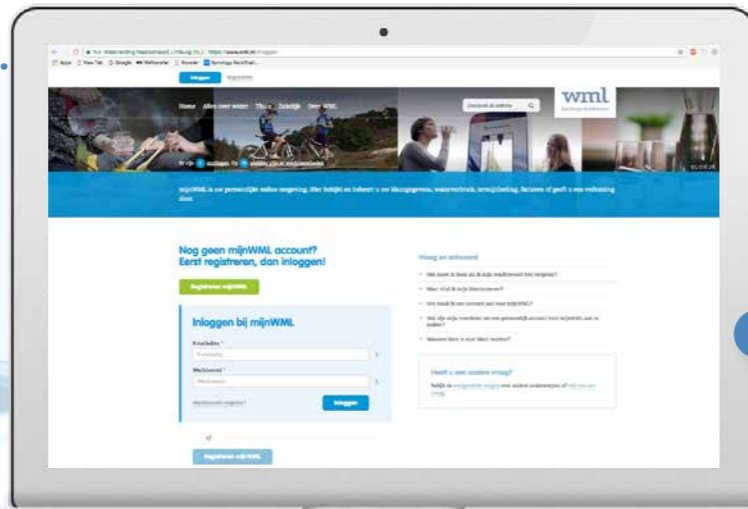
Inloggen Registreren

wml

Home Alles over water Thuis Zakelijk Over WML

Zoeken in de website

mijnWML is uw persoonlijke online omgeving. Hier bekijkt en beheert u uw klantgegevens, waterverbruik, termijnbedrag, facturen of geeft u een verhuizing door.

Nog geen mijnWML account? Eerst registreren, dan inloggen!

Registreren mijnWML

Inloggen bij mijnWML

E-mailadres *

Wachtwoord *

Wachtwoord vergeten?

Inloggen

Registreren mijnWML

Vraag en antwoord

Heeft u een andere vraag?